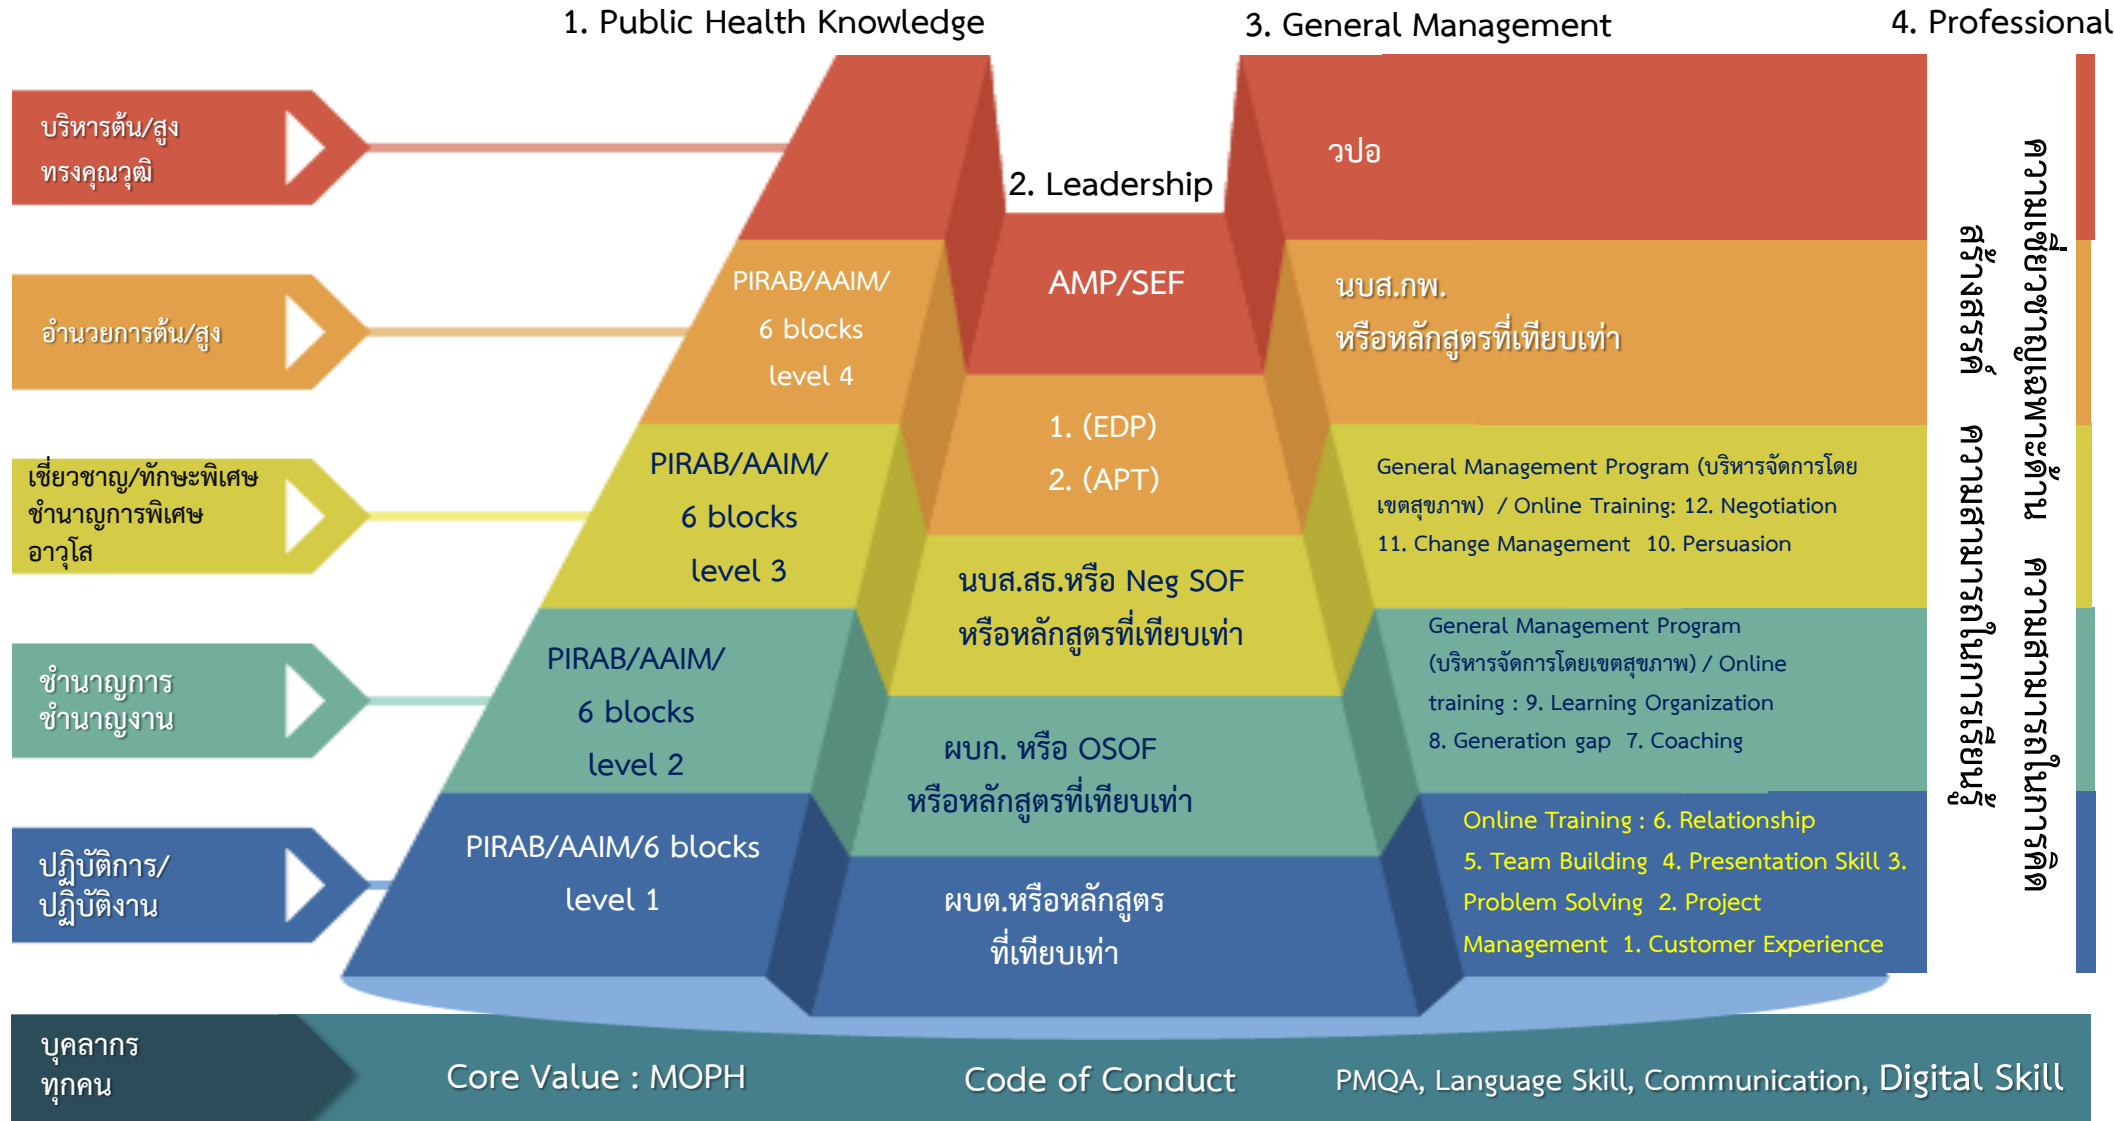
1. Public Health Knowledge

3. General Management

4. Professional

บริหารต้น/สูง ทรงคุณวุฒิ

อำนวยการต้น/สูง

เชี่ยวชาญ/ทักษะพิเศษ ชำนาญการพิเศษ อาวุโส

ชำนาญการ ชำนาญงาน

ปฏิบัติการ/ ปฏิบัติงาน

2. Leadership

วปอ

PIRAB/AAIM/ 6 blocks level 4

AMP/SEF

นบส.กพ. หรือหลักสูตรที่เทียบเท่า

1. (EDP)
2. (APT)

PIRAB/AAIM/ 6 blocks level 3

General Management Program (บริหารจัดการโดยเขตสุขภาพ) / Online Training: 12. Negotiation 11. Change Management 10. Persuasion

นบส.สธ.หรือ Neg SOF หรือหลักสูตรที่เทียบเท่า

PIRAB/AAIM/ 6 blocks level 2

General Management Program (บริหารจัดการโดยเขตสุขภาพ) / Online training : 9. Learning Organization 8. Generation gap 7. Coaching

ผบก. หรือ OSOF หรือหลักสูตรที่เทียบเท่า

PIRAB/AAIM/6 blocks level 1

ผบต.หรือหลักสูตร ที่เทียบเท่า

Online Training : 6. Relationship 5. Team Building 4. Presentation Skill 3. Problem Solving 2. Project Management 1. Customer Experience

สร้างสรรค์ ความเชี่ยวชาญในวิชาชีพ

ความเชี่ยวชาญเชิงลึก ผู้เชี่ยวชาญในระดับประเทศ

บุคลากร ทุกคน

Core Value : MOPH

Code of Conduct

PMQA, Language Skill, Communication, Digital Skill